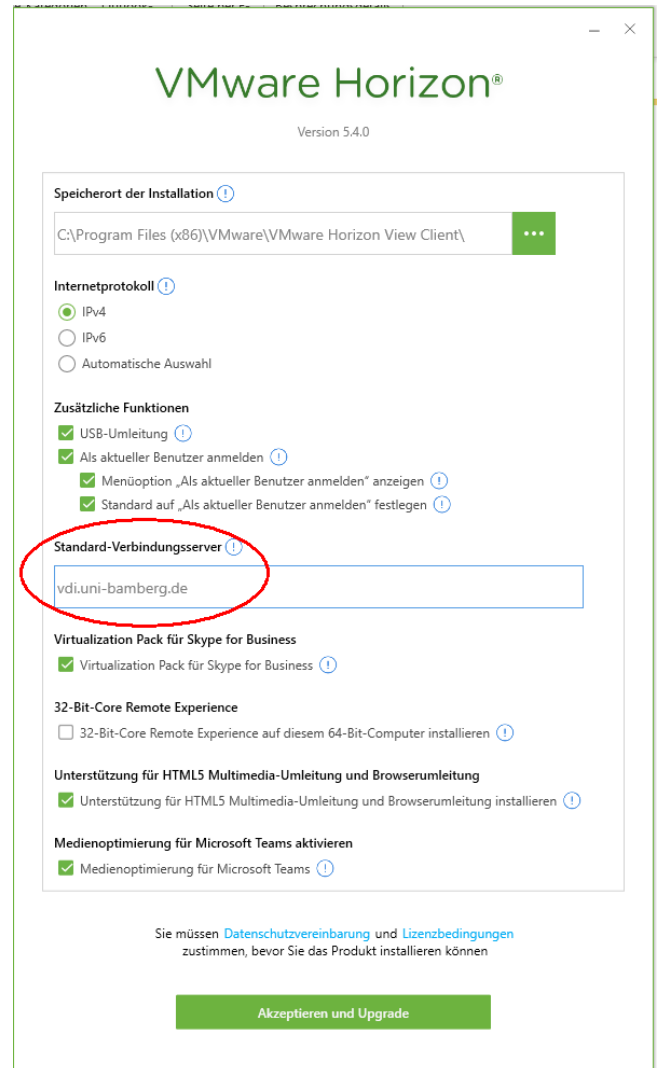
VMware Horizon®

Version 5.4.0

Speicherort der Installation

C:\Program Files (x86)\VMware\VMware Horizon View Client\

...

Internetprotokoll

IPv4

IPv6

Automatische Auswahl

Zusätzliche Funktionen

USB-Umleitung

Als aktueller Benutzer anmelden

Menüoption „Als aktueller Benutzer anmelden" anzeigen

Standard auf „Als aktueller Benutzer anmelden" festlegen

Standard-Verbindungsserver

vdi.uni-bamberg.de

Virtualization Pack für Skype for Business

Virtualization Pack für Skype for Business

32-Bit-Core Remote Experience

32-Bit-Core Remote Experience auf diesem 64-Bit-Computer installieren

Unterstützung für HTML5 Multimedia-Umleitung und Browserumleitung

Unterstützung für HTML5 Multimedia-Umleitung und Browserumleitung installieren

Medienoptimierung für Microsoft Teams aktivieren

Medienoptimierung für Microsoft Teams

Sie müssen Datenschutzvereinbarung und Lizenzbedingungen zustimmen, bevor Sie das Produkt installieren können

Akzeptieren und Upgrade